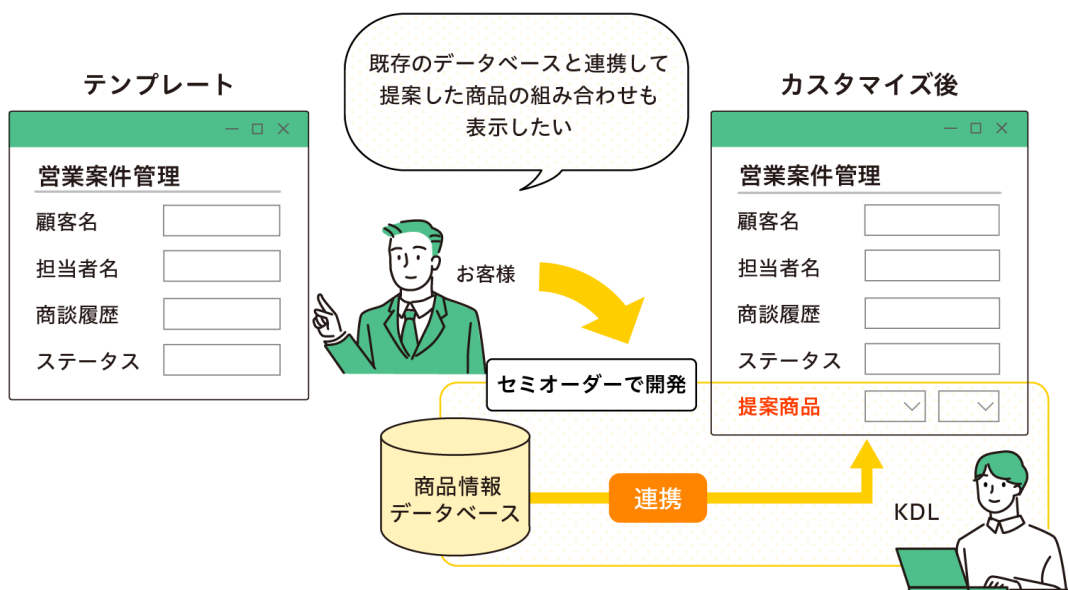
テンプレート

営業案件管理
顧客名
担当者名
商談履歴
ステータス

既存のデータベースと連携して提案した商品の組み合わせも表示したい

お客様

カスタマイズ後

営業案件管理
顧客名
担当者名
商談履歴
ステータス
提案商品

セミオーダーで開発

商品情報データベース

連携

KDL